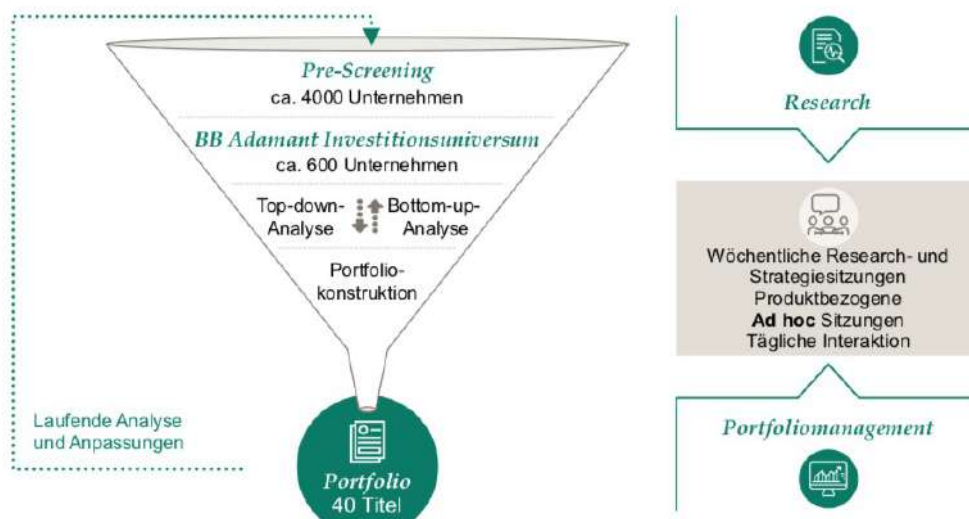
Pre-Screening
ca. 4000 Unternehmen

BB Adamant Investitionsuniversum
ca. 600 Unternehmen

Top-down-Analyse

Bottom-up-Analyse

Portfoliokonstruktion

Laufende Analyse und Anpassungen

Portfolio
40 Titel

Research

Wöchentliche Research- und Strategiesitzungen
Produktbezogene
**Ad hoc** Sitzungen
Tägliche Interaktion

Portfoliomanagement